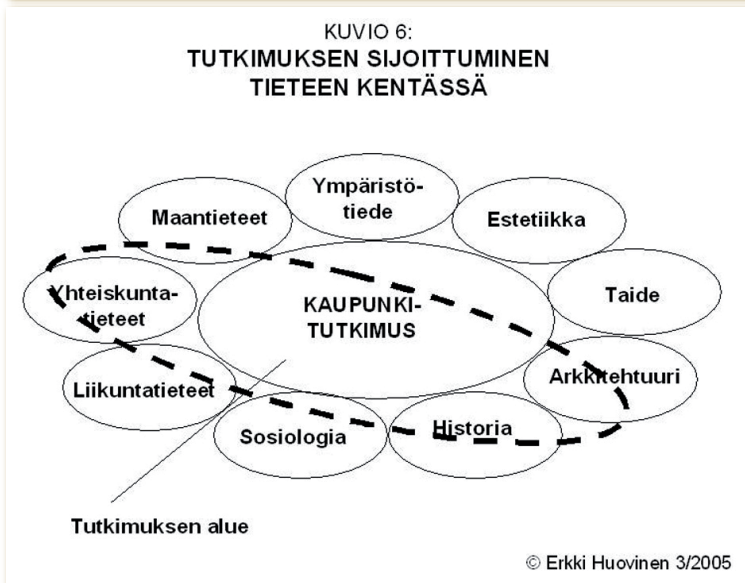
KUVIO 6:
TUTKIMUKSEN SIJOITTUMINEN TIETEEN KENTÄSSÄ

Ympäristötiede

Maantieteet

Estetiikka

Yhteiskuntatieteet

KAUPUNKITUTKIMUS

Taide

Arkkitehtuuri

Liikuntatieteet

Sosiologia

Historia

Tutkimuksen alue

© Erkki Huovinen 3/2005